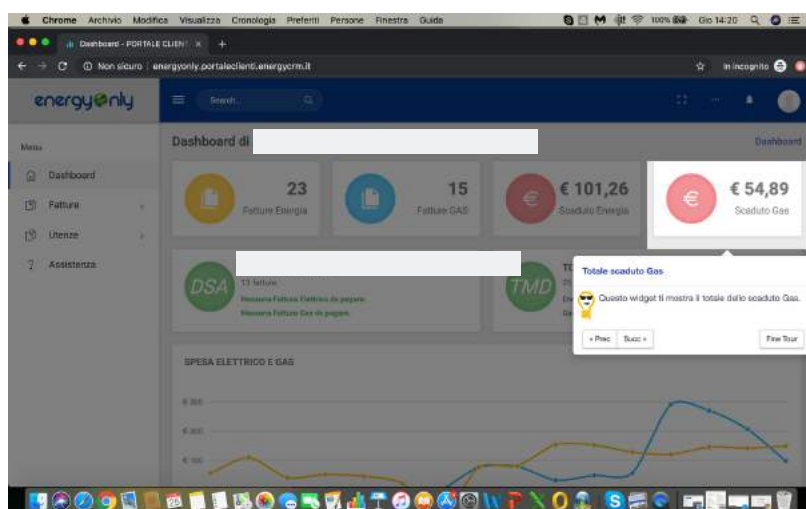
Chrome Archivio Modifica Visualizza Cronologia Preferiti Persone Finestra Guida

100% Gio 14:20

Dashboard - PORTALE CLIENT ×

Non sicuro | energyonly.portaleclienti.energycrm.it

In incognito

energyonly

Search

Menu

Dashboard

Fatture

Utenze

Assistenza

Dashboard di

Dashboard

23
Fatture Energia

15
Fatture GAS

€ 101,26
Scaduto Energia

€ 54,89
Scaduto Gas

DSA

13 fatture

Nessuna Fattura Elettrica da pagare

Nessuna Fattura Gas da pagare

TMD

Totale scaduto Gas

Questo widget ti mostra il totale dello scaduto Gas.

« Prec

Succ »

Fine Tour

SPESA ELETTRICO E GAS

€ 300

€ 200

€ 100